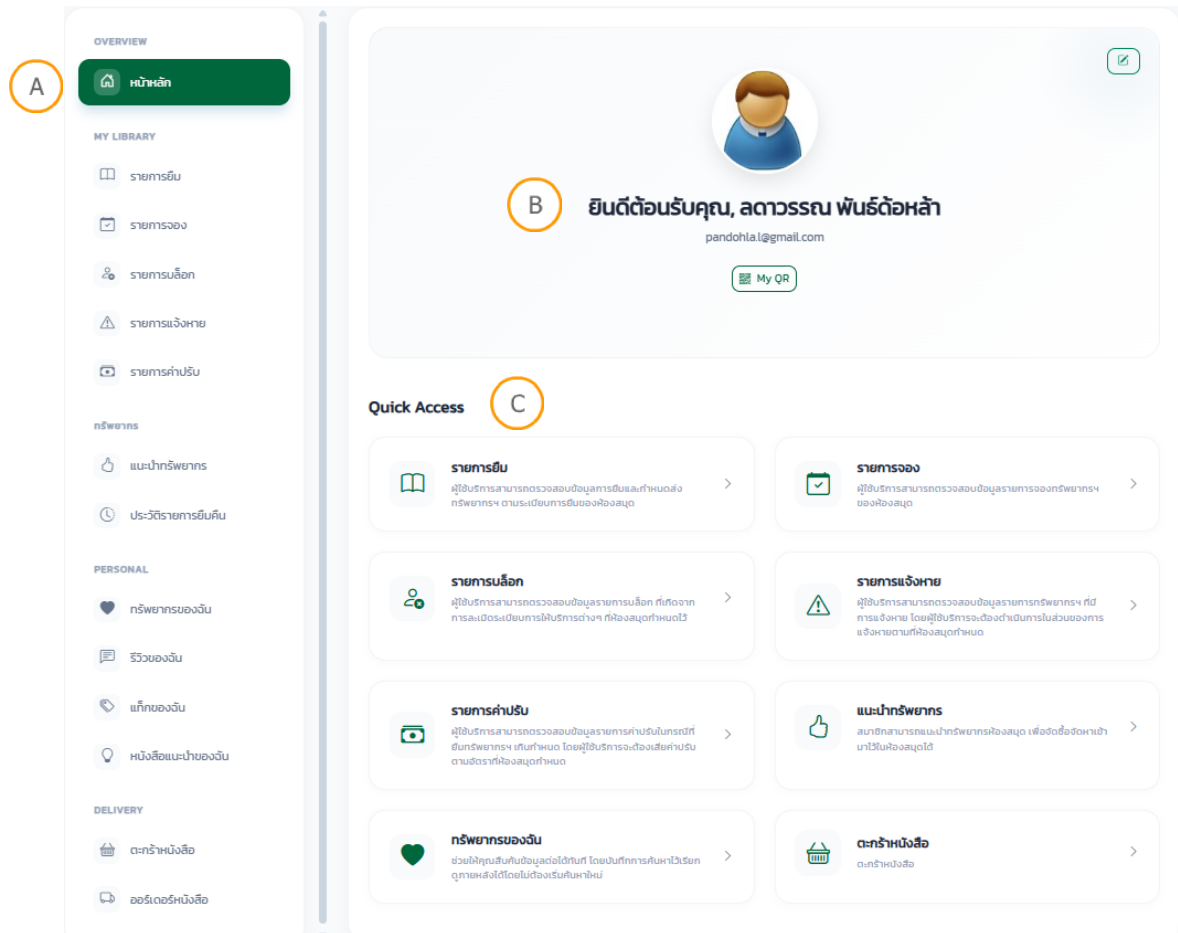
A

OVERVIEW

หน้าหลัก

MY LIBRARY

รายการยืม

รายการจอง

รายการบล็อก

รายการแจ้งหาย

รายการค่าปรับ

ทรัพยากร

แนะนำทรัพยากร

ประวัติรายการยืมคืน

PERSONAL

ทรัพยากรของฉัน

รีวิวของฉัน

แท็กของฉัน

หนังสือแนะนำของฉัน

DELIVERY

ตะกร้าหนังสือ

ออร์เดอร์หนังสือ

B

ยินดีต้อนรับคุณ, ลดาวรรณ พันธ์ด้อหล้า

pandohla.l@gmail.com

My QR

Quick Access

C

รายการยืม
ผู้ใช้บริการสามารถตรวจสอบข้อมูลการยืมและกำหนดส่งทรัพยากรฯ ตามระเบียบการยืมของห้องสมุด

รายการจอง
ผู้ใช้บริการสามารถตรวจสอบข้อมูลรายการจองทรัพยากรฯ ของห้องสมุด

รายการบล็อก
ผู้ใช้บริการสามารถตรวจสอบข้อมูลรายการบล็อก ที่เกิดจากการละเมิดระเบียบการให้บริการต่างๆ ที่ห้องสมุดกำหนดไว้

รายการแจ้งหาย
ผู้ใช้บริการสามารถตรวจสอบข้อมูลรายการทรัพยากรฯ ที่มีการแจ้งหาย โดยผู้ใช้บริการจะต้องดำเนินการในส่วนของการแจ้งหายตามที่ห้องสมุดกำหนด

รายการค่าปรับ
ผู้ใช้บริการสามารถตรวจสอบข้อมูลรายการค่าปรับในกรณีที่ยืมทรัพยากรฯ เกินกำหนด โดยผู้ใช้บริการจะต้องเสียค่าปรับตามอัตราที่ห้องสมุดกำหนด

แนะนำทรัพยากร
สมาชิกสามารถแนะนำทรัพยากรห้องสมุด เพื่อจัดซื้อจัดหาเข้ามาไว้ในห้องสมุดได้

ทรัพยากรของฉัน
ช่วยให้คุณสืบค้นข้อมูลต่อได้ทันที โดยบันทึกการค้นหาไว้เรียกดูภายหลังได้โดยไม่ต้องเริ่มค้นหาใหม่

ตะกร้าหนังสือ
ตะกร้าหนังสือ